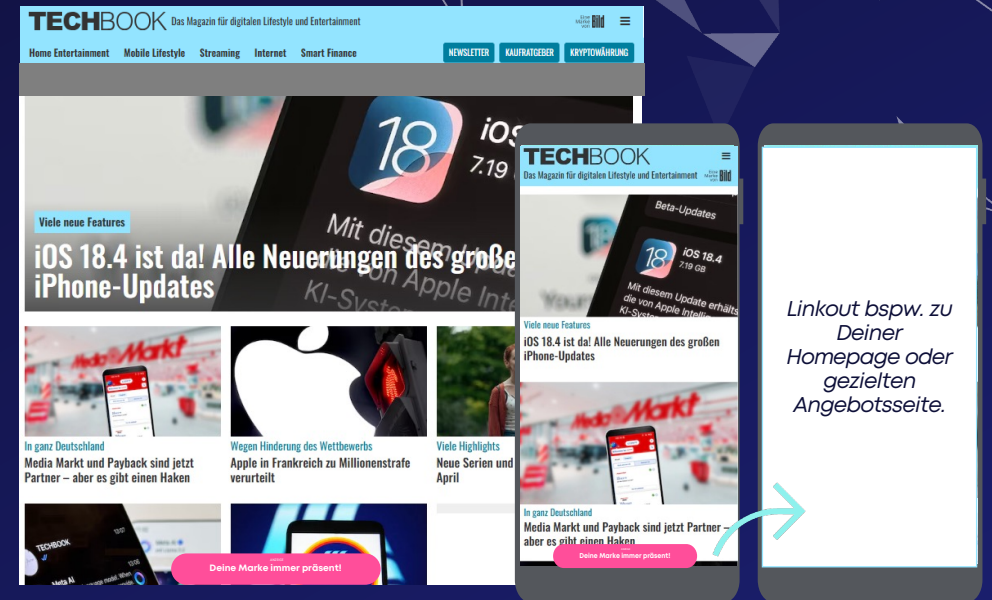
TECHBOOK Das Magazin für digitalen Lifestyle und Entertainment

Eine Marke von Bild

Home Entertainment Mobile Lifestyle Streaming Internet Smart Finance

NEWSLETTER KAUFRATGEBER KRYPTOWÄHRUNG

18 iOS 7.19

Mit diesem Update erhältst du die von Apple Intelligence KI-Systeme

Viele neue Features

iOS 18.4 ist da! Alle Neuerungen des großen iPhone-Updates

MediaMarkt

In ganz Deutschland

Media Markt und Payback sind jetzt Partner – aber es gibt einen Haken

Wegen Hinderung des Wettbewerbs

Apple in Frankreich zu Millionenstrafe verurteilt

Viele Highlights

Neue Serien und April

TECHBOOK

Deine Marke immer präsent!

TECHBOOK

Das Magazin für digitalen Lifestyle und Entertainment

Eine Marke von Bild

Beta-Updates

18 iOS 18 7.19 GB

Mit diesem Update erhältst du die von Apple Intelligence KI-Systeme

Viele neue Features

iOS 18.4 ist da! Alle Neuerungen des großen iPhone-Updates

MediaMarkt

In ganz Deutschland

Media Markt und Payback sind jetzt Partner – aber es gibt einen Haken

Deine Marke immer präsent!

Linkout bspw. zu Deiner Homepage oder gezielten Angebotsseite.